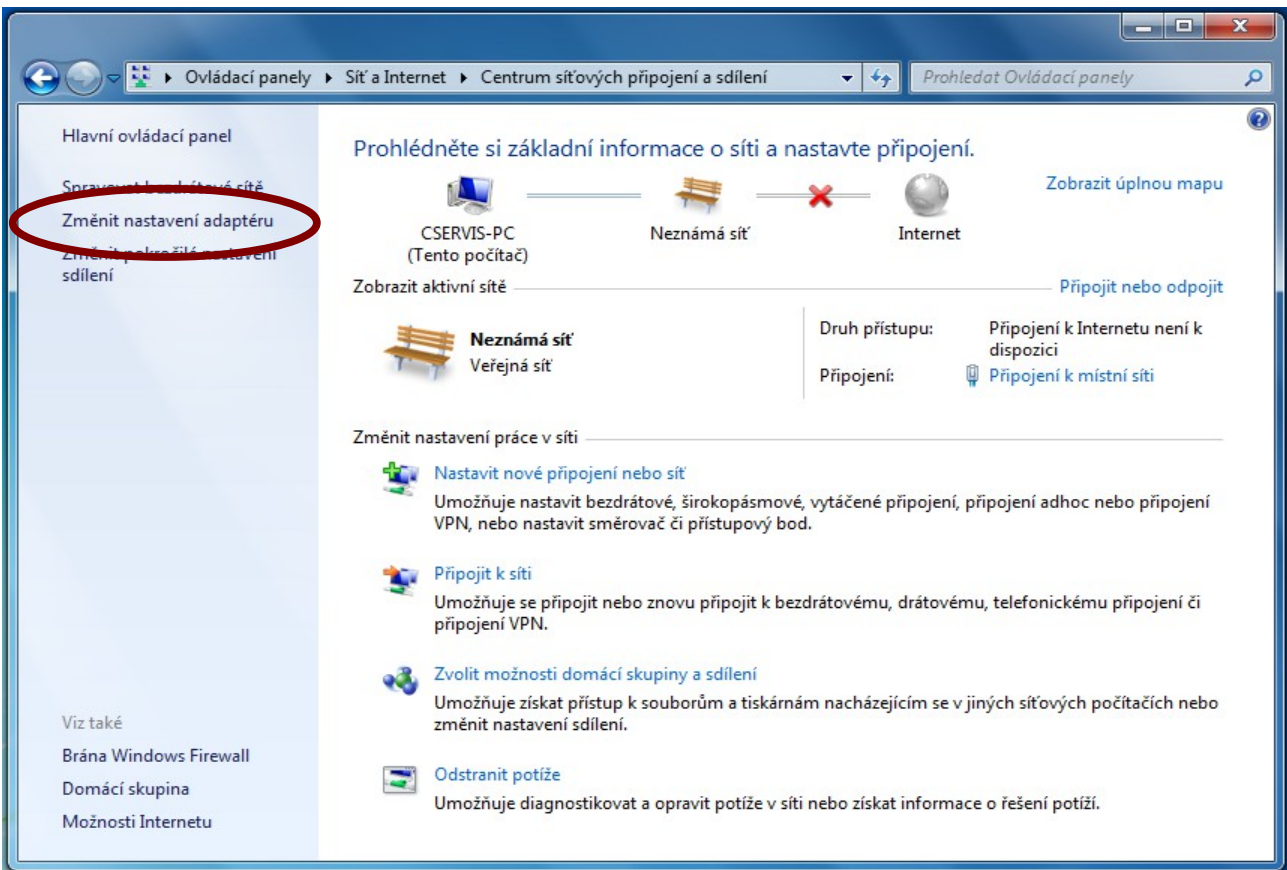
Ovládací panely ▸ Síť a Internet ▸ Centrum síťových připojení a sdílení

Prohledat Ovládací panely

Hlavní ovládací panel

Spravovat bezdrátové sítě

Změnit nastavení adaptéru

Změnit pokročilé nastavení sdílení

Prohlédněte si základní informace o síti a nastavte připojení.

Zobrazit úplnou mapu

CSERVIS-PC
(Tento počítač)

Neznámá síť

Internet

Zobrazit aktivní sítě

Připojit nebo odpojit

Neznámá síť
Veřejná síť

Druh přístupu: Připojení k Internetu není k dispozici

Připojení: Připojení k místní síti

Změnit nastavení práce v síti

Nastavit nové připojení nebo síť
Umožňuje nastavit bezdrátové, širokopásmové, vytáčené připojení, připojení adhoc nebo připojení VPN, nebo nastavit směrovač či přístupový bod.

Připojit k síti
Umožňuje se připojit nebo znovu připojit k bezdrátovému, drátovému, telefonickému připojení či připojení VPN.

Zvolit možnosti domácí skupiny a sdílení
Umožňuje získat přístup k souborům a tiskárnám nacházejícím se v jiných síťových počítačích nebo změnit nastavení sdílení.

Odstranit potíže
Umožňuje diagnostikovat a opravit potíže v síti nebo získat informace o řešení potíží.

Viz také

Brána Windows Firewall

Domácí skupina

Možnosti Internetu